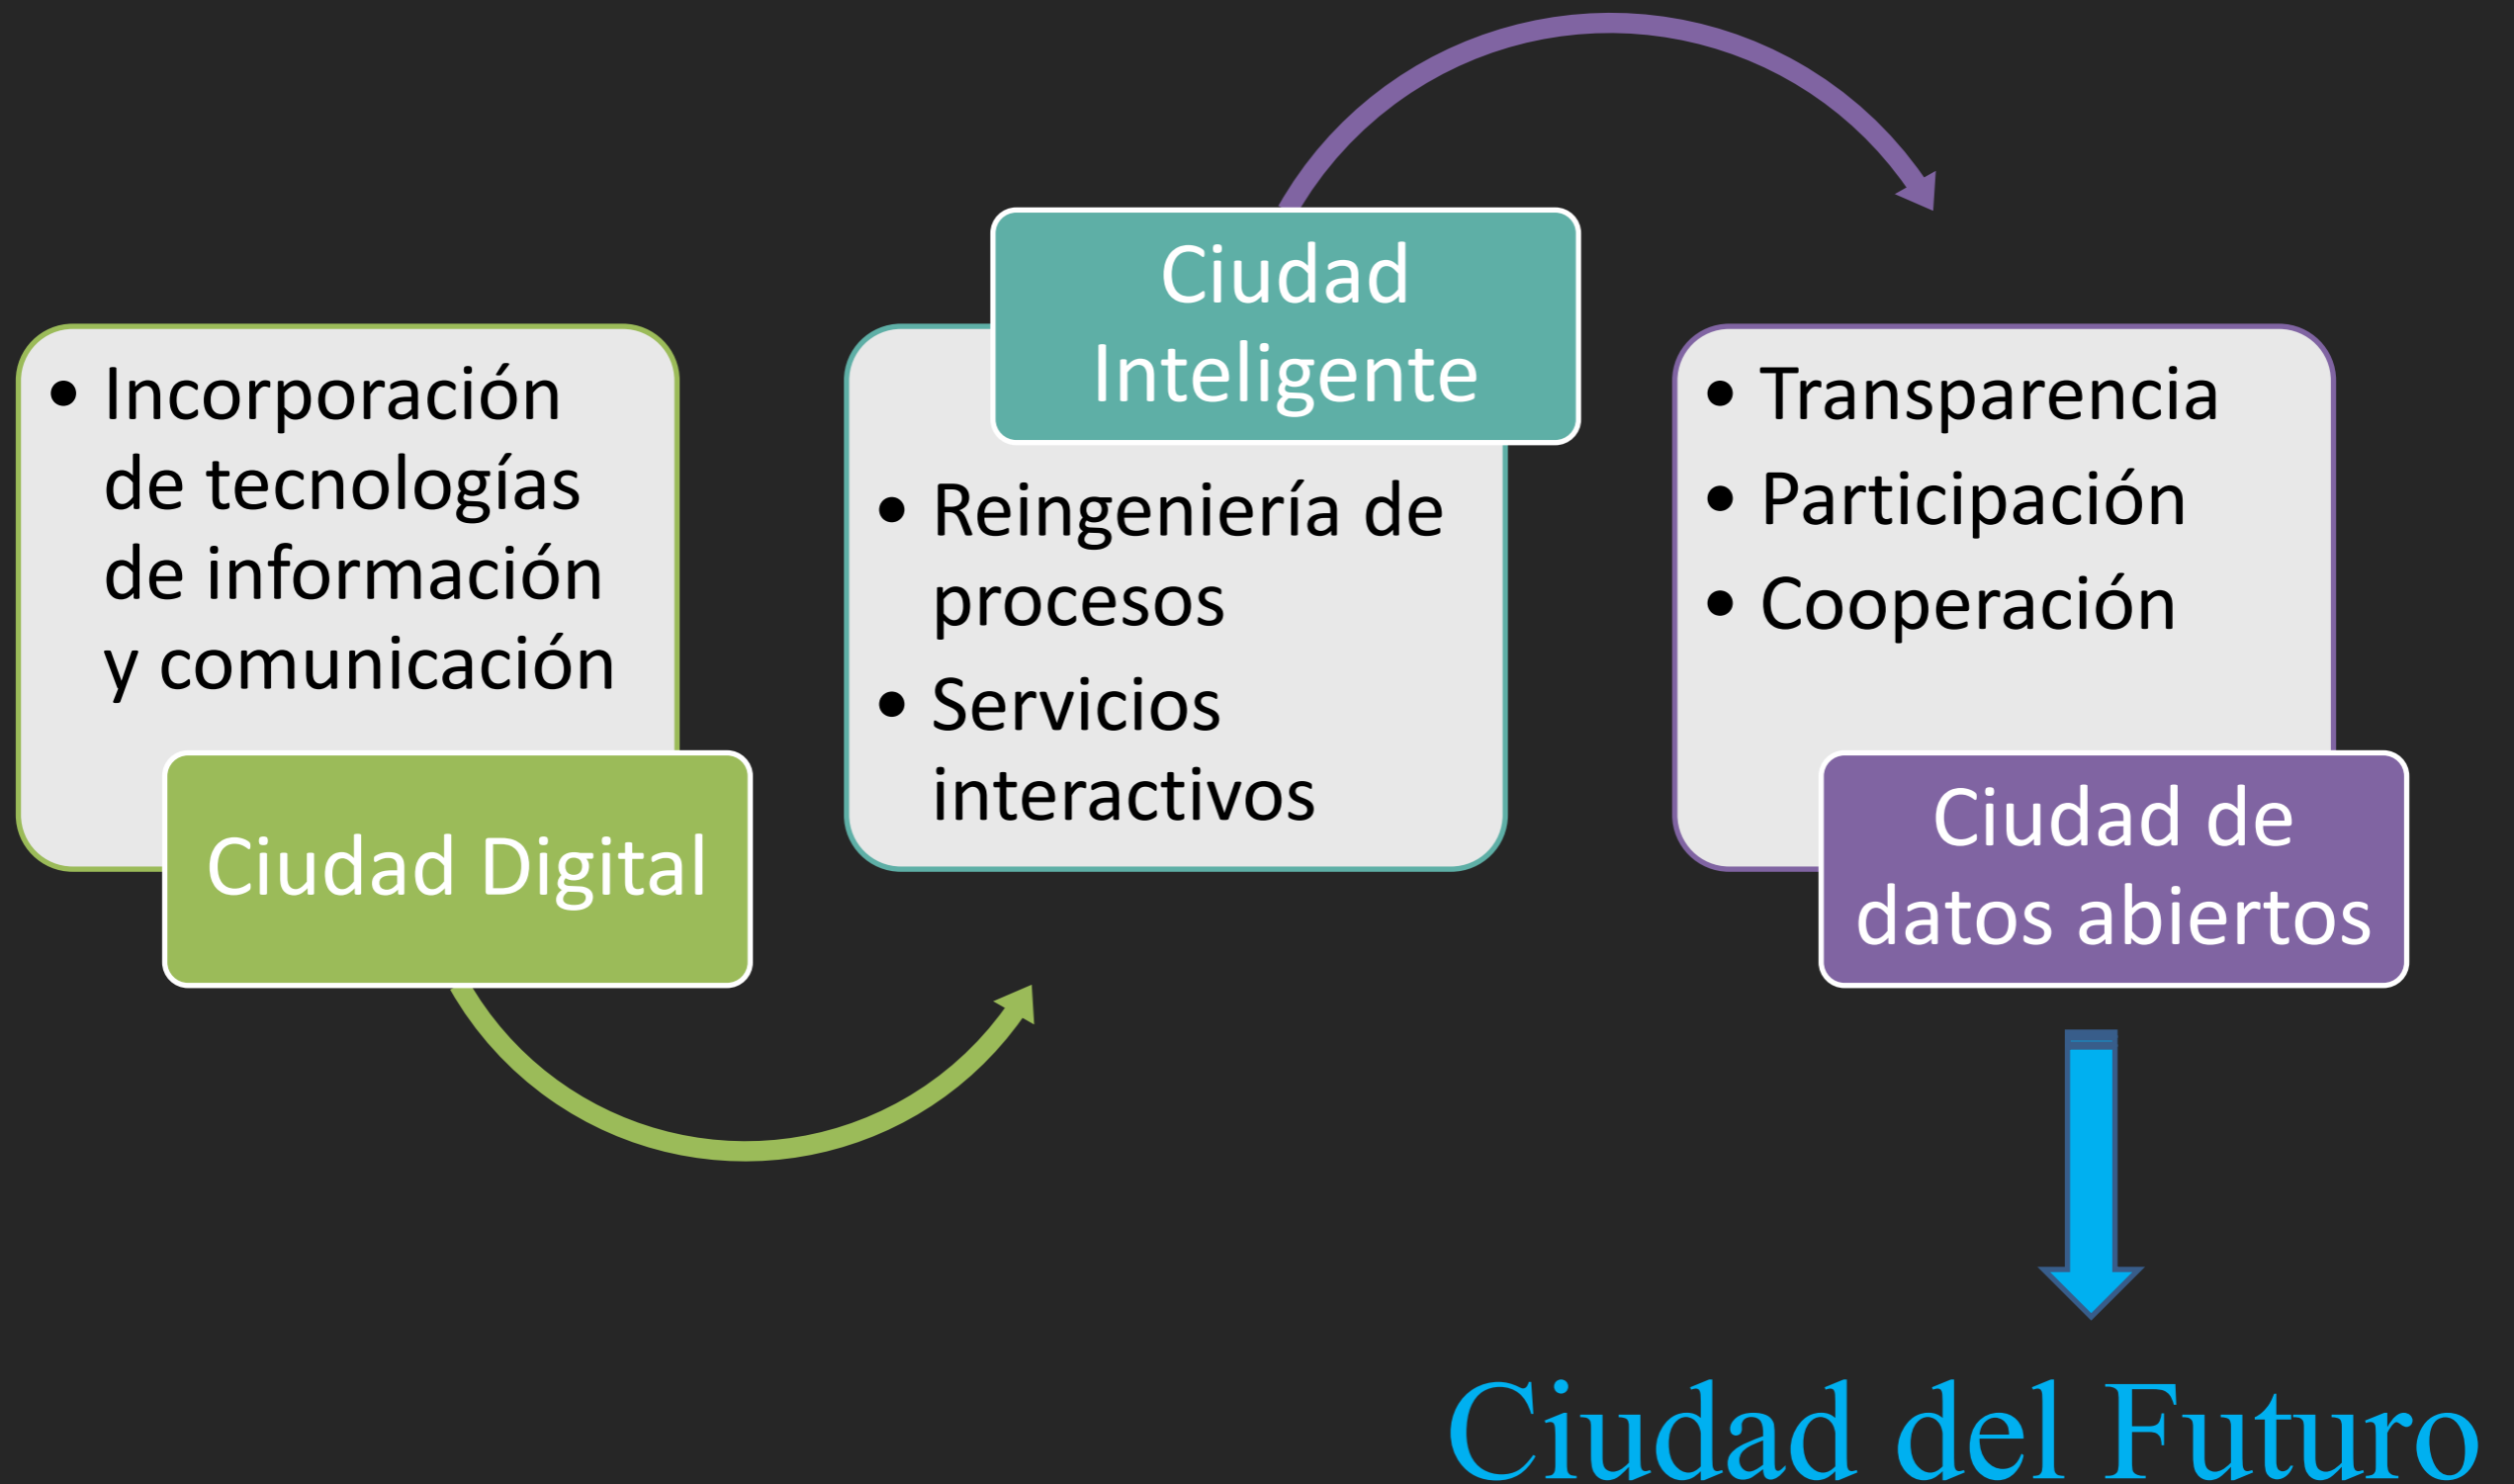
- Incorporación de tecnologías de información y comunicación

Ciudad Digital

Ciudad Inteligente

- Reingeniería de procesos
- Servicios interactivos

- Transparencia
- Participación
- Cooperación

Ciudad de datos abiertos

Ciudad del Futuro